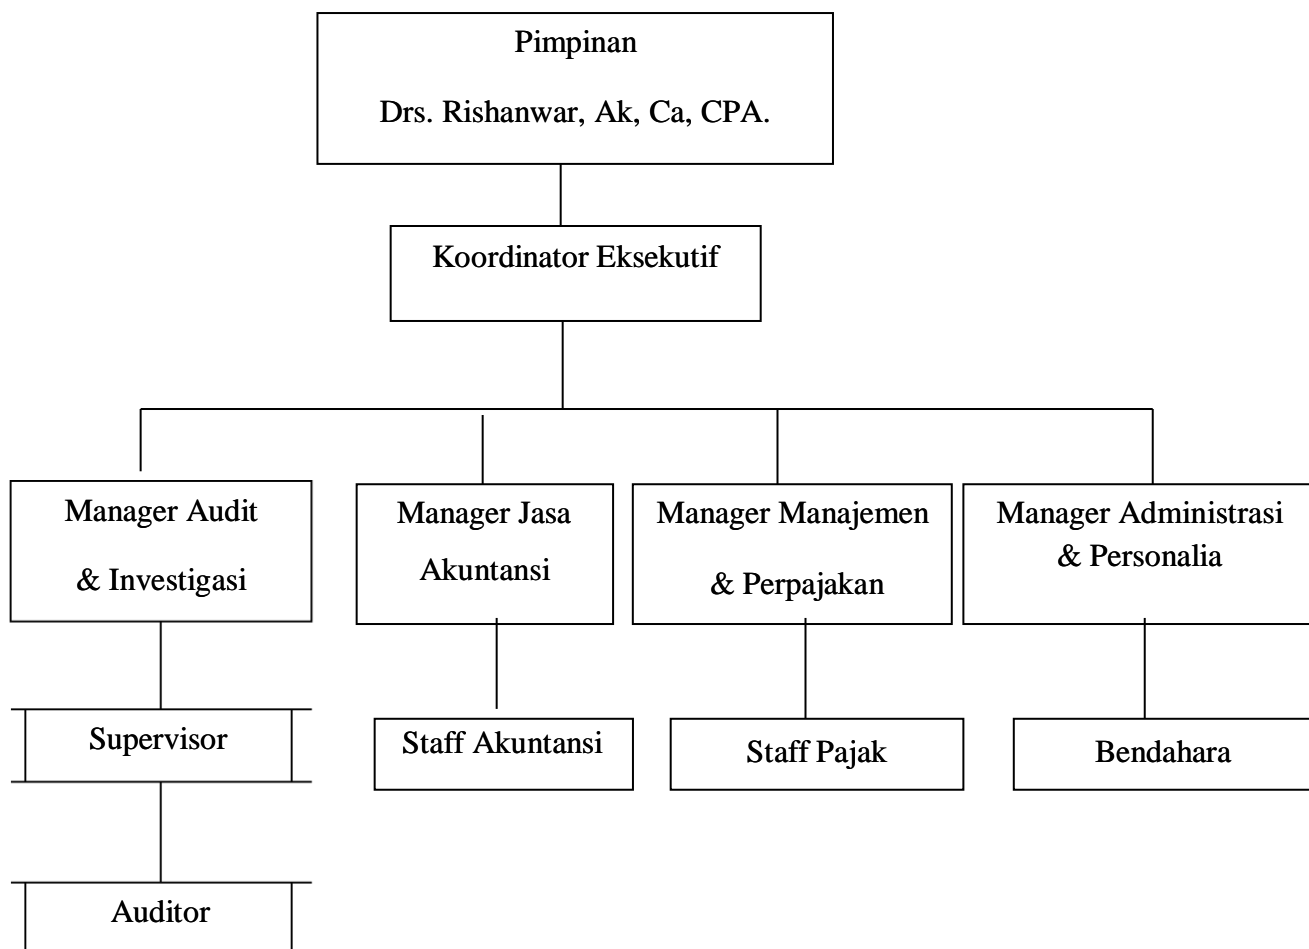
Pimpinan

Drs. Rishanwar, Ak, Ca, CPA.

Koordinator Eksekutif

Manager Audit & Investigasi

Manager Jasa Akuntansi

Manager Manajemen & Perpajakan

Manager Administrasi & Personalia

Supervisor

Staff Akuntansi

Staff Pajak

Bendahara

Auditor